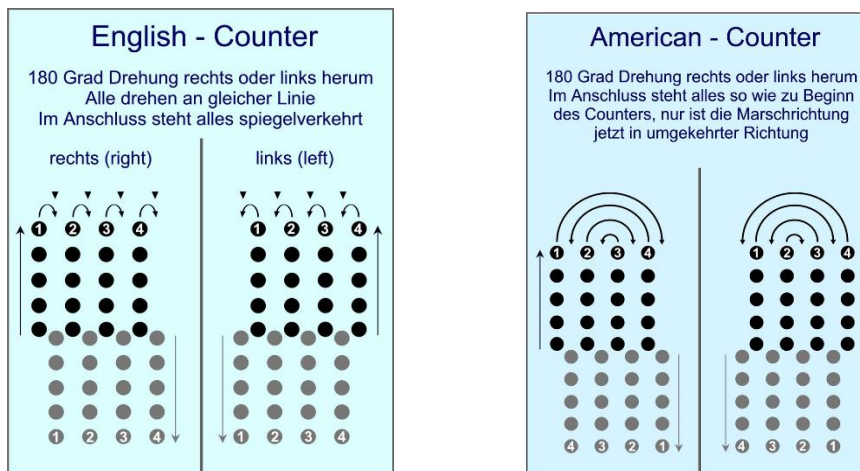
English - Counter

180 Grad Drehung rechts oder links herum
Alle drehen an gleicher Linie
Im Anschluss steht alles spiegelverkehrt

rechts (right)

1 2 3 4

1 2 3 4

links (left)

1 2 3 4

1 2 3 4

American - Counter

180 Grad Drehung rechts oder links herum
Im Anschluss steht alles so wie zu Beginn des Counters, nur ist die Marschrichtung jetzt in umgekehrter Richtung

1 2 3 4

4 3 2 1

1 2 3 4

4 3 2 1